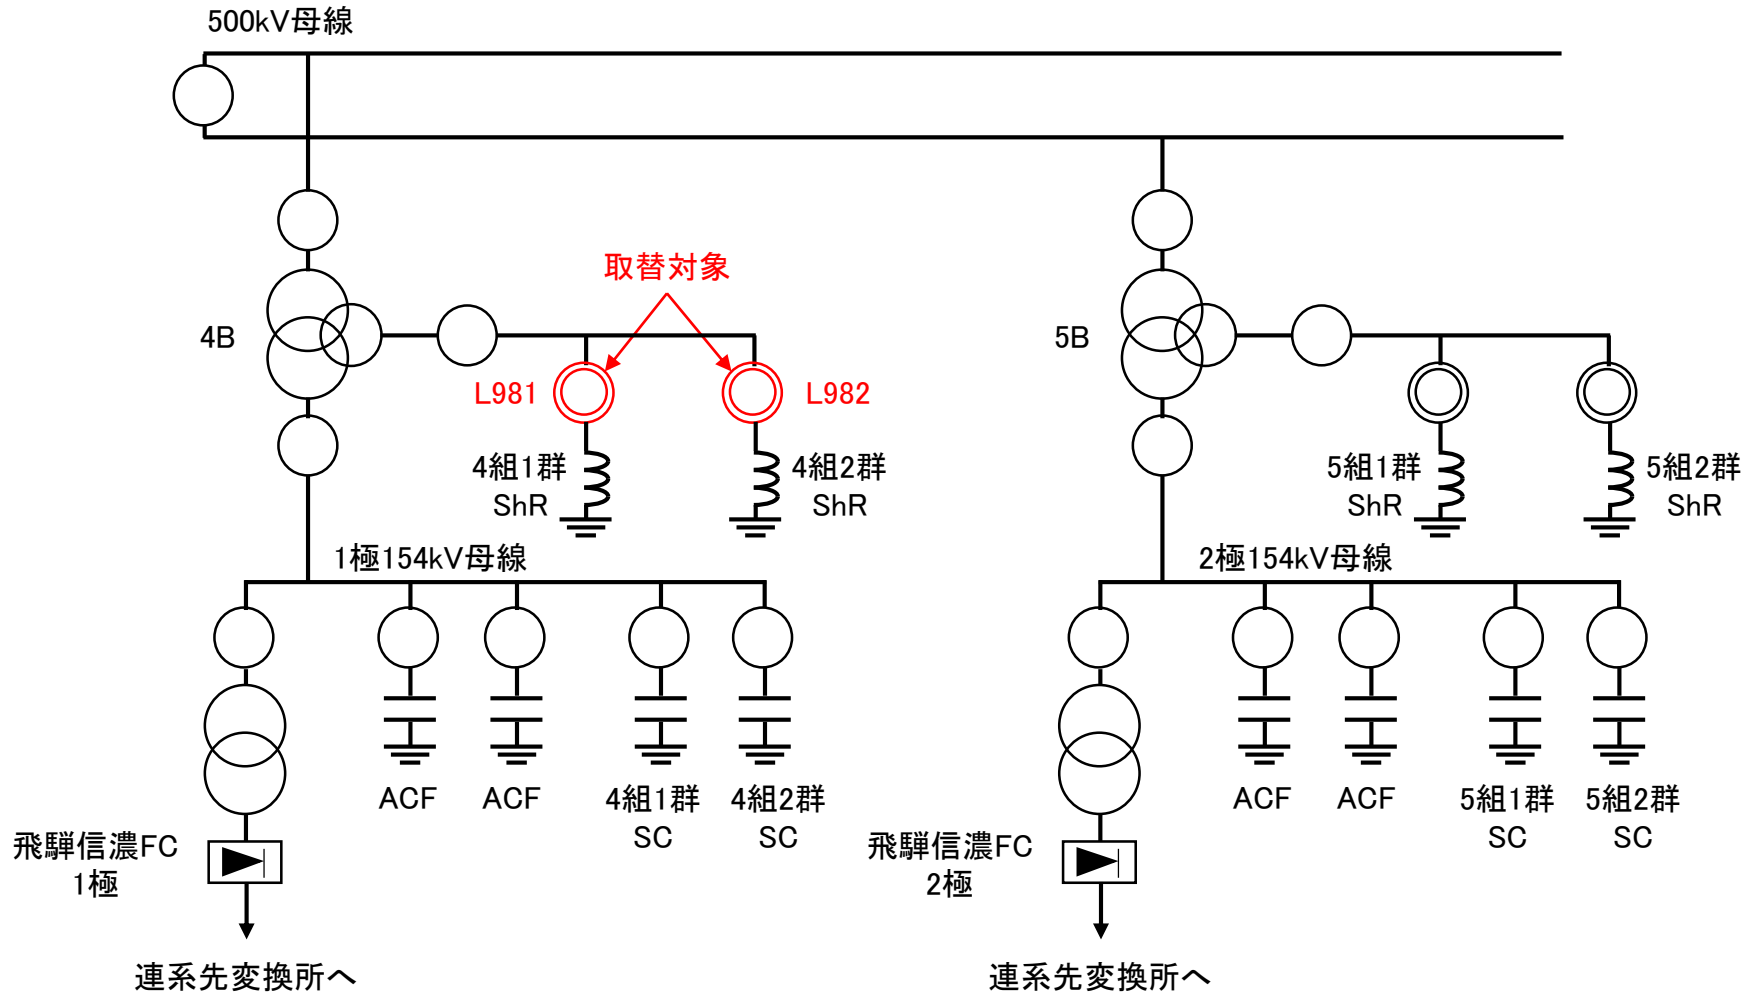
500kV母線

取替対象

4B

L981

L982

4組1群
ShR

4組2群
ShR

1極154kV母線

ACF

ACF

4組1群
SC

4組2群
SC

飛騨信濃FC
1極

連系先変換所へ

5B

5組1群
ShR

5組2群
ShR

2極154kV母線

ACF

ACF

5組1群
SC

5組2群
SC

飛騨信濃FC
2極

連系先変換所へ